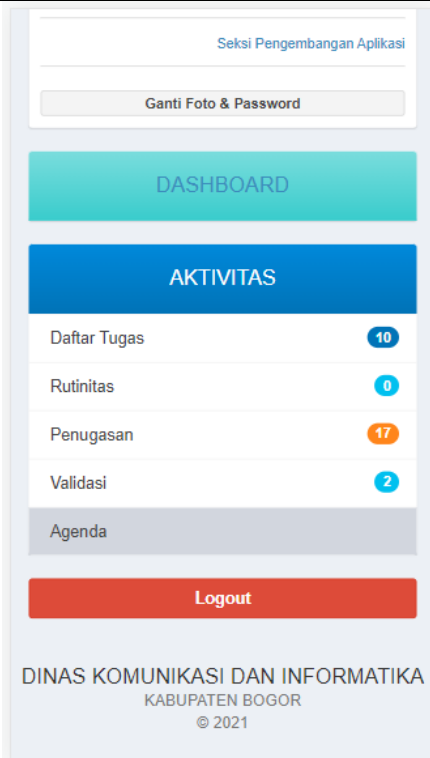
Seksi Pengembangan Aplikasi

Ganti Foto & Password

DASHBOARD

AKTIVITAS

Daftar Tugas 10

Rutinitas 0

Penugasan 17

Validasi 2

Agenda

Logout

DINAS KOMUNIKASI DAN INFORMATIKA
KABUPATEN BOGOR
© 2021